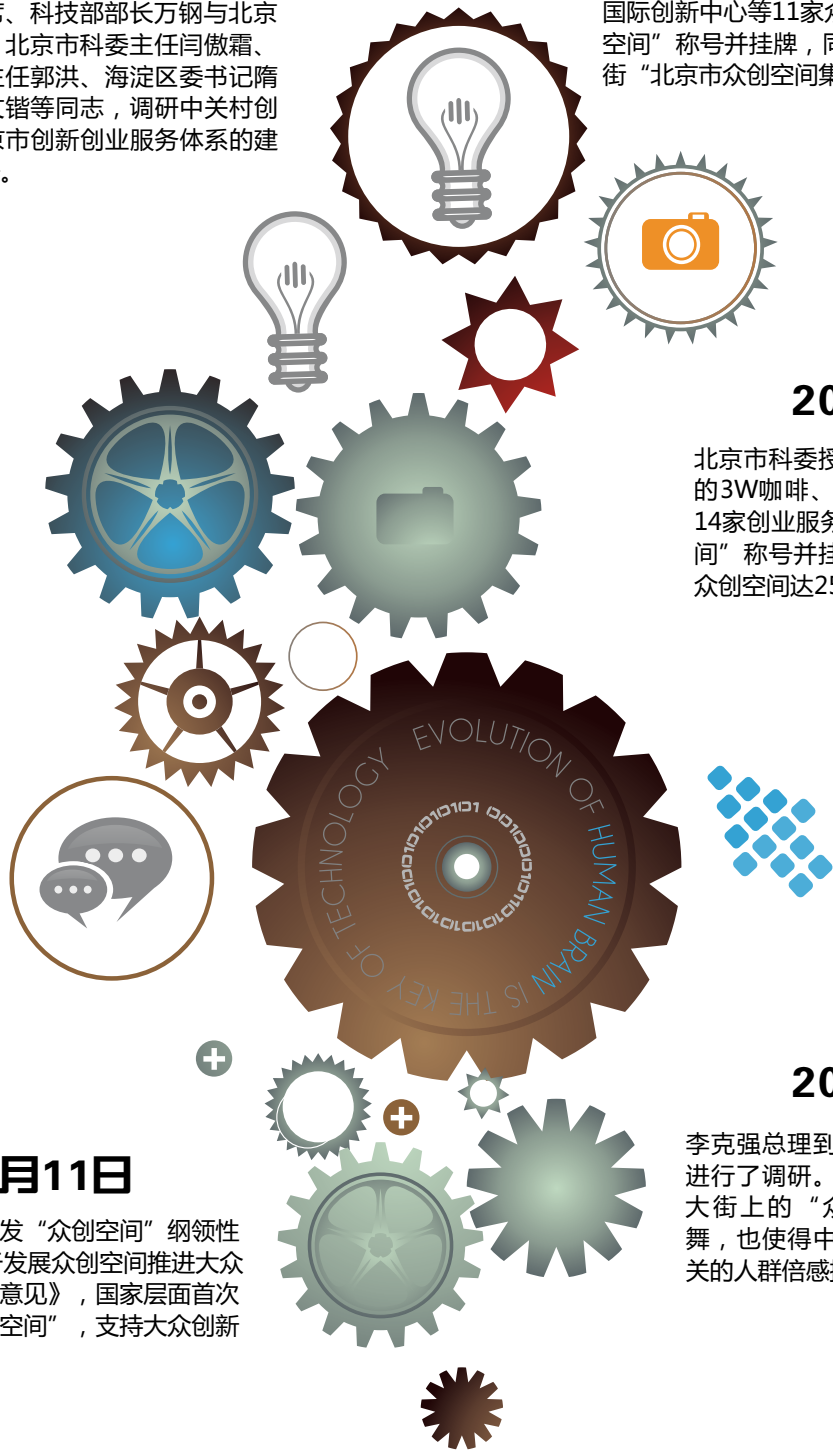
、科技部部长万钢与北京 北京市科委主任闫傲霜、 主任郭洪、海淀区委书记隋 锴等同志，调研中关村创 京市创新创业服务体系的建 。

国际创新中心等11家 空间”称号并挂牌，同 街“北京市众创空间集

20

北京市科委授 的3W咖啡、 14家创业服务 间”称号并挂 众创空间达25

EVOLUTION OF HUMAN BRAIN IS THE KEY OF TECHNOLOGY

1010101 0010101010101010101010

20

李克强总理到 进行了调研。 大街上的“众 舞，也使得中 关的人群倍感

月11日

发“众创空间”纲领性 发展众创空间推进大众 意见》，国家层面首次 空间”，支持大众创新